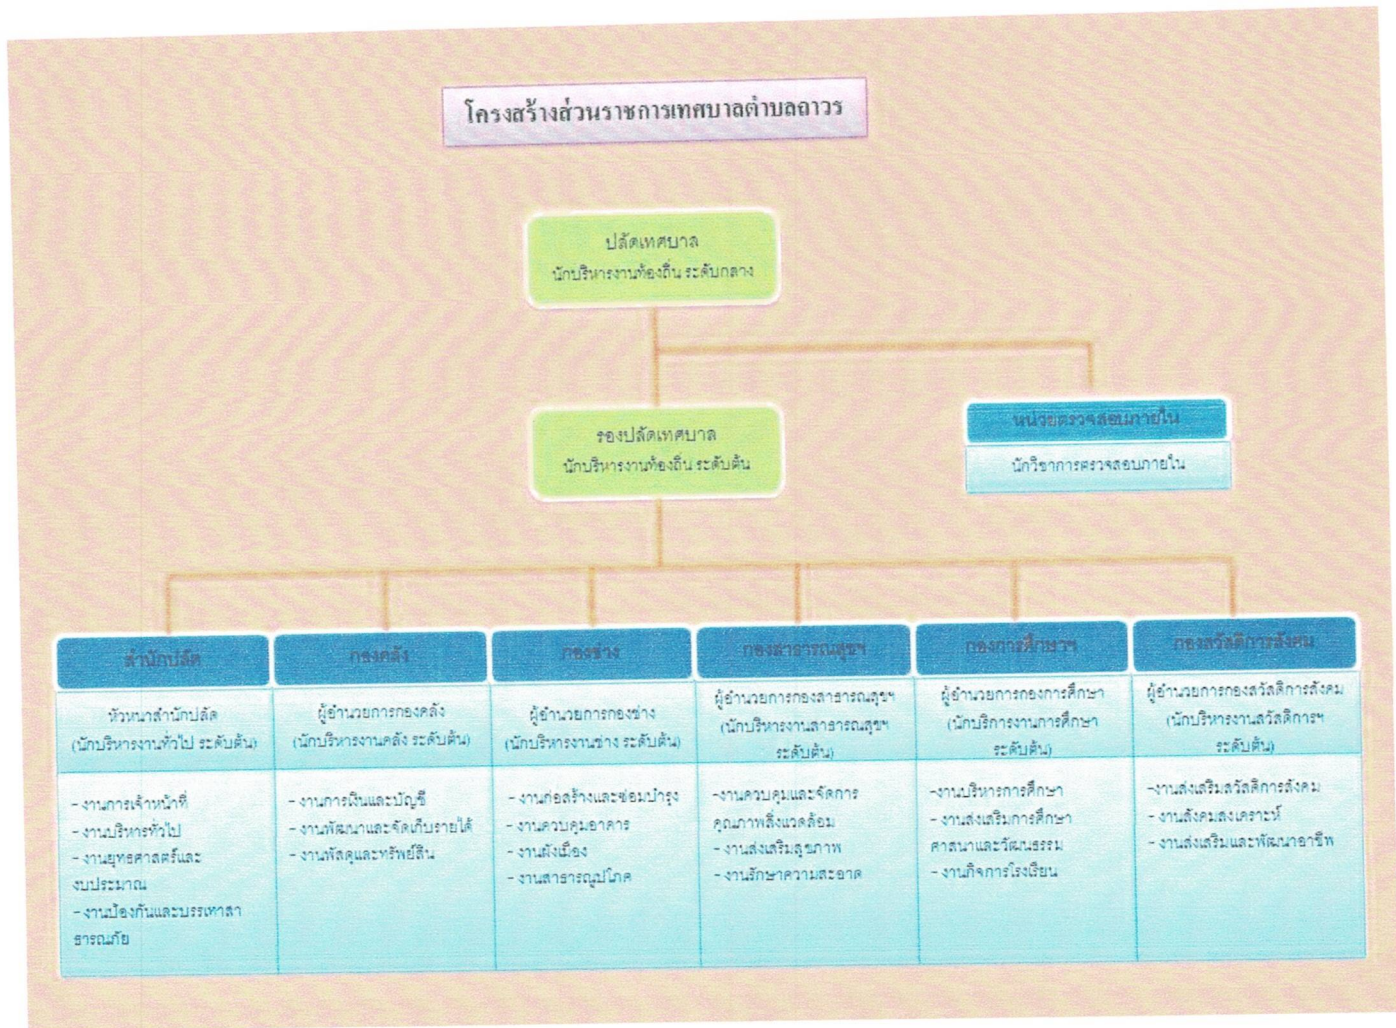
โครงสร้างส่วนราชการเทศบาลตำบลถาวร

ปลัดเทศบาล
นักบริหารงานท้องถิ่น ระดับกลาง

รองปลัดเทศบาล
นักบริหารงานท้องถิ่น ระดับต้น

หน่วยตรวจสอบภายใน
นักวิชาการตรวจสอบภายใน

| สำนักปลัด | กองคลัง | กองช่าง | กองสาธารณสุขฯ | กองการศึกษาฯ | กองสวัสดิการสังคม |
|---|---|---|---|---|---|
| หัวหน้าสำนักปลัด (นักบริหารงานทั่วไป ระดับต้น) | ผู้อำนวยการกองคลัง (นักบริหารงานคลัง ระดับต้น) | ผู้อำนวยการกองช่าง (นักบริหารงานช่าง ระดับต้น) | ผู้อำนวยการกองสาธารณสุขฯ (นักบริหารงานสาธารณสุขฯ ระดับต้น) | ผู้อำนวยการกองการศึกษา (นักบริหารงานการศึกษา ระดับต้น) | ผู้อำนวยการกองสวัสดิการสังคม (นักบริหารงานสวัสดิการฯ ระดับต้น) |
| - งานการเจ้าหน้าที่ - งานบริหารทั่วไป - งานยุทธศาสตร์และงบประมาณ - งานป้องกันและบรรเทาสาธารณภัย | - งานการเงินและบัญชี - งานพัฒนาและจัดเก็บรายได้ - งานพัสดุและทรัพย์สิน | - งานก่อสร้างและซ่อมบำรุง - งานควบคุมอาคาร - งานผังเมือง - งานสาธารณูปโภค | -งานควบคุมและจัดการคุณภาพสิ่งแวดล้อม - งานส่งเสริมสุขภาพ - งานรักษาความสะอาด | -งานบริหารการศึกษา - งานส่งเสริมการศึกษาศาสนาและวัฒนธรรม - งานกิจการโรงเรียน | -งานส่งเสริมสวัสดิการสังคม - งานสังคมสงเคราะห์ - งานส่งเสริมและพัฒนาอาชีพ |